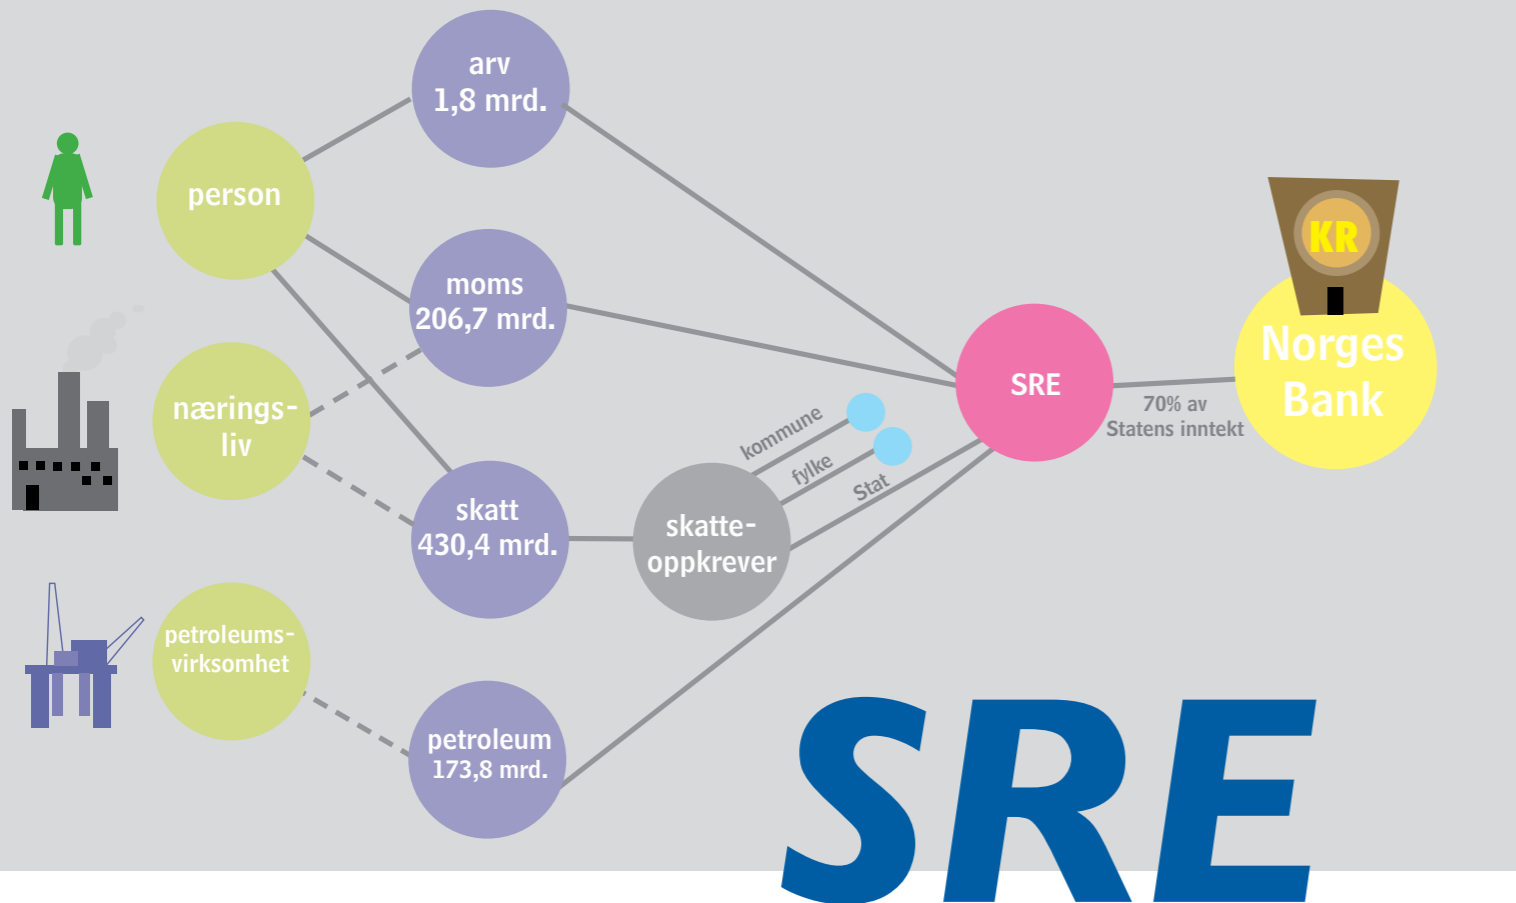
arv
1,8 mrd.

person

moms
206,7 mrd.

nærings-
liv

skatt
430,4 mrd.

skatte-
oppkrever

kommune

fylke

Stat

SRE

70% av
Statens inntekt

KR

Norges
Bank

petroleums-
virksomhet

petroleum
173,8 mrd.

SRE